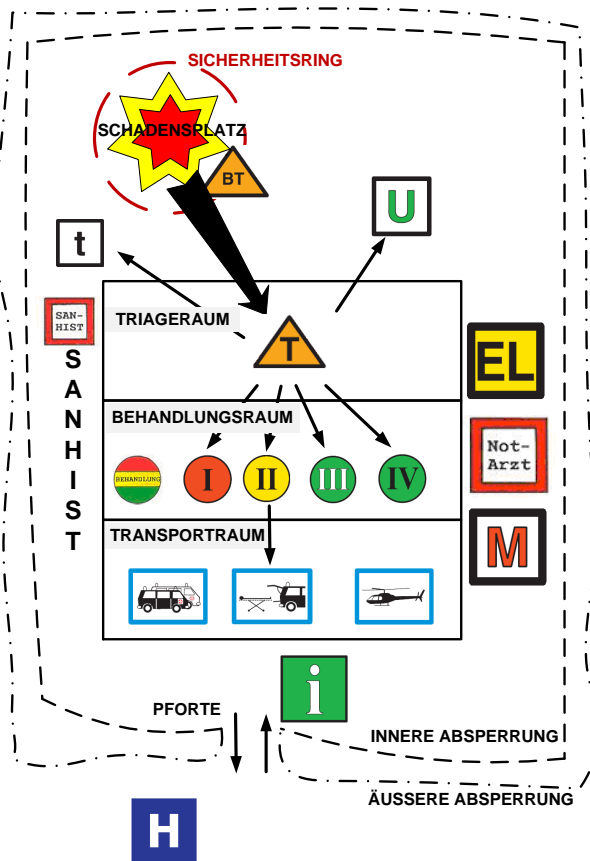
SICHERHEITSRING

SCHADENSPLATZ

BT

U

t

SAN-HIST

SANHIST

TRIAGERAUM

T

EL

BEHANDLUNGSRAUM

BEHANDLUNG

I

II

III

IV

Not-Arzt

TRANSPORTRAUM

M

i

PFORTE

INNERE ABSPERRUNG

ÄUSSERE ABSPERRUNG

H